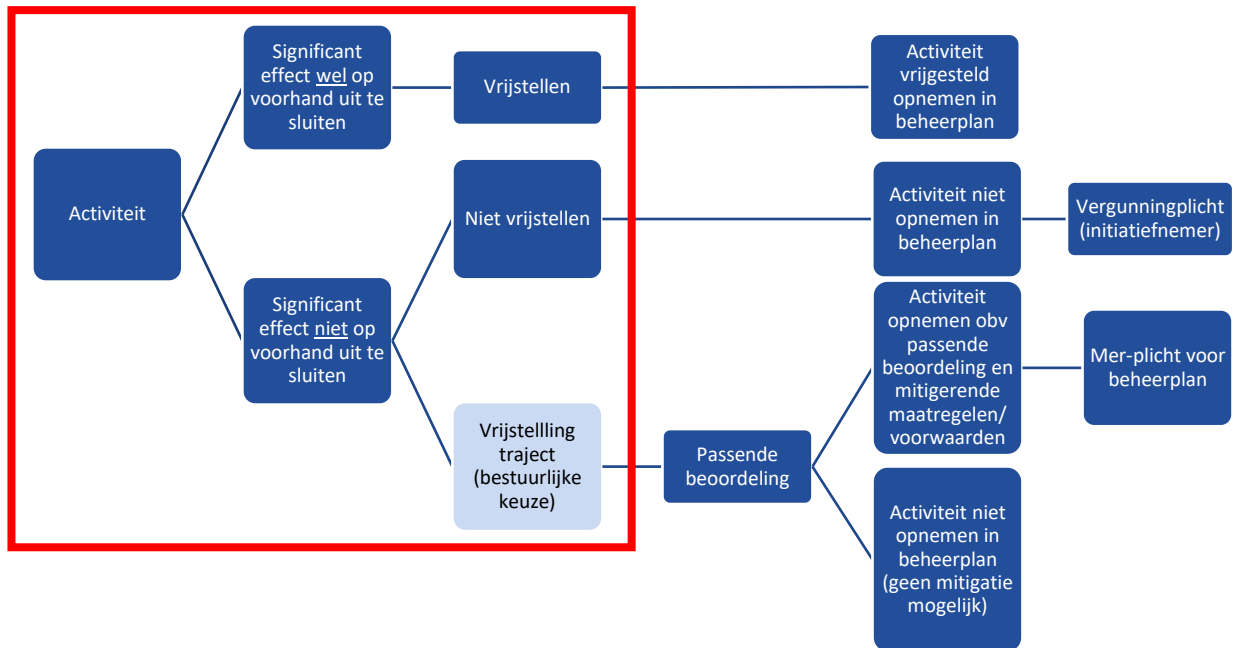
Activiteit

Significant effect wel op voorhand uit te sluiten

Vrijstellen

Activiteit vrijgesteld opnemen in beheerplan

Niet vrijstellen

Activiteit niet opnemen in beheerplan

Vergunningplicht (initiatiefnemer)

Significant effect niet op voorhand uit te sluiten

Activiteit opnemen obv passende beoordeling en mitigerende maatregelen/ voorwaarden

Mer-plicht voor beheerplan

Vrijstellling traject (bestuurlijke keuze)

Passende beoordeling

Activiteit niet opnemen in beheerplan (geen mitigatie mogelijk)